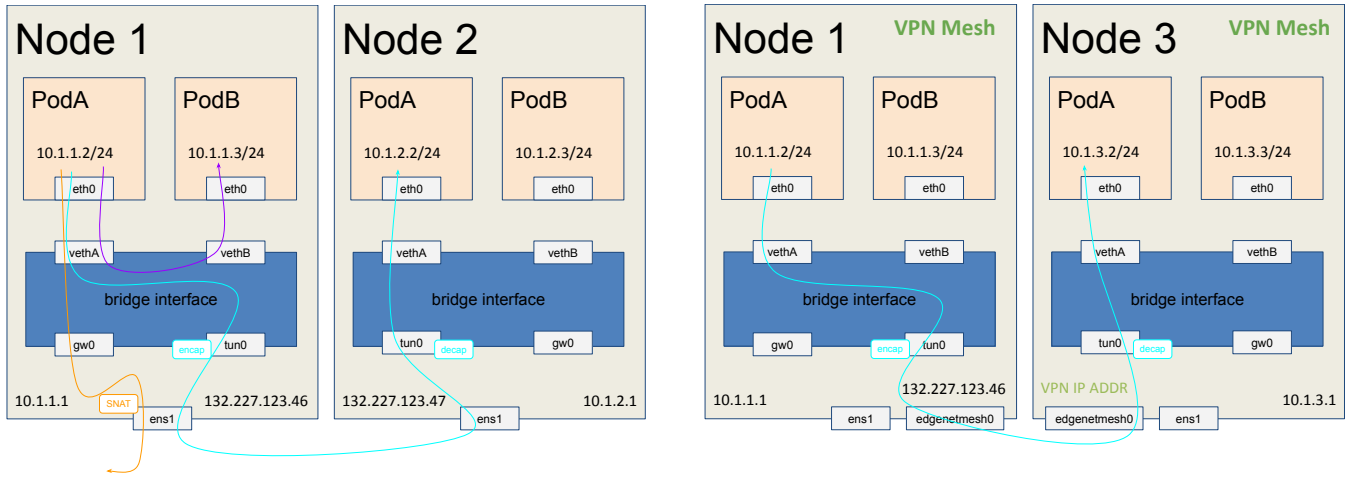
Node 1

PodA
10.1.1.2/24
eth0

PodB
10.1.1.3/24
eth0

vethA
vethB
bridge interface
gw0
encap
tun0

10.1.1.1
SNAT
132.227.123.46
ens1

Node 2

PodA
10.1.2.2/24
eth0

PodB
10.1.2.3/24
eth0

vethA
vethB
bridge interface
tun0
decap
gw0

132.227.123.47
10.1.2.1
ens1

Node 1
VPN Mesh

PodA
10.1.1.2/24
eth0

PodB
10.1.1.3/24
eth0

vethA
vethB
bridge interface
gw0
encap
tun0

132.227.123.46
10.1.1.1
ens1
edgenetmesh0

Node 3
VPN Mesh

PodA
10.1.3.2/24
eth0

PodB
10.1.3.3/24
eth0

vethA
vethB
bridge interface
tun0
decap
gw0

VPN IP ADDR
10.1.3.1
edgenetmesh0
ens1